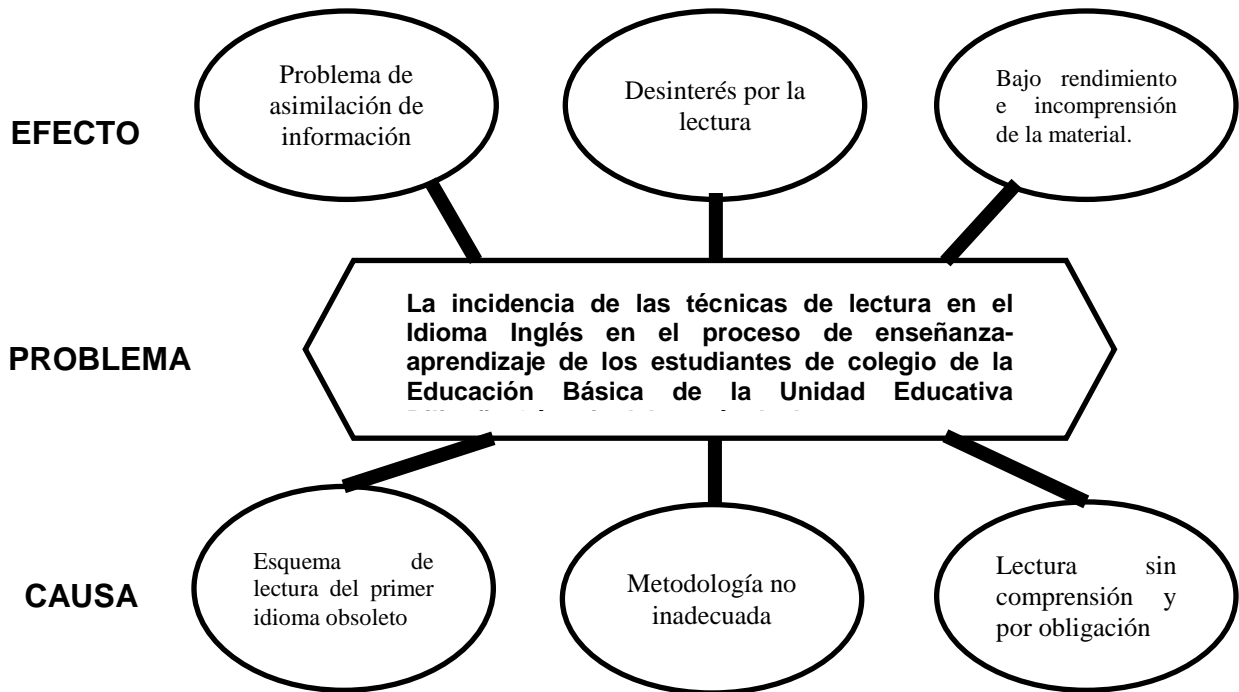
EFECTO

Problema de asimilación de información

Desinterés por la lectura

Bajo rendimiento e incomprensión de la material.

PROBLEMA

La incidencia de las técnicas de lectura en el Idioma Inglés en el proceso de enseñanza-aprendizaje de los estudiantes de colegio de la Educación Básica de la Unidad Educativa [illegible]

CAUSA

Esquema de lectura del primer idioma obsoleto

Metodología no inadecuada

Lectura sin comprensión y por obligación